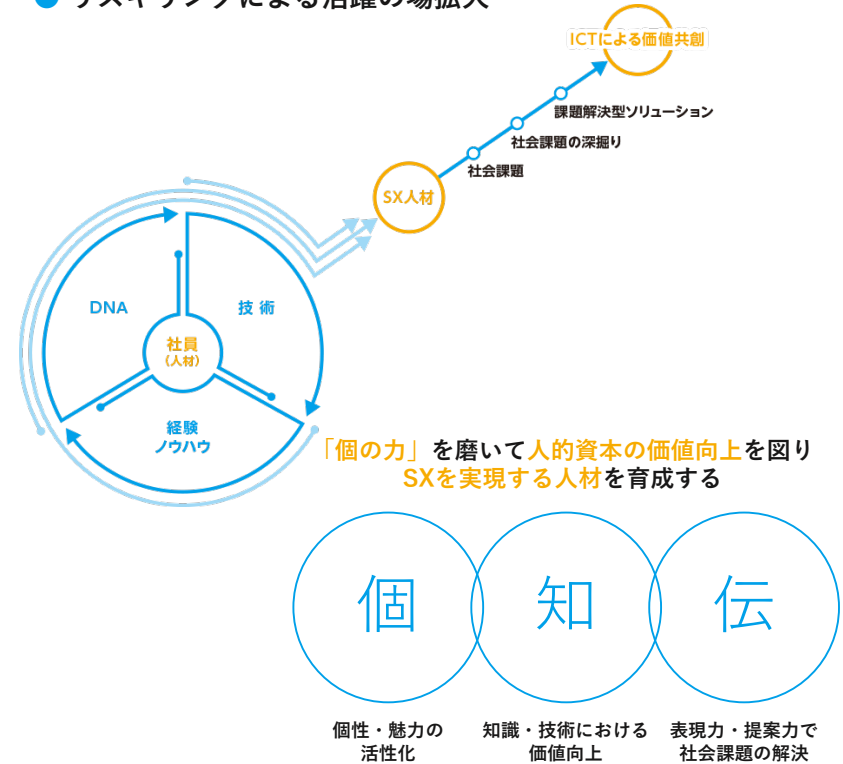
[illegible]による活躍の場拡大

ICTによる価値共創

課題解決型ソリューション

社会課題の深掘り

社会課題

SX人材

DNA

技術

社員
(人材)

経験
ノウハウ

「個の力」を磨いて人的資本の価値向上を図り
SXを実現する人材を育成する

個

知

伝

個性・魅力の
活性化

知識・技術における
価値向上

表現力・提案力で
社会課題の解決